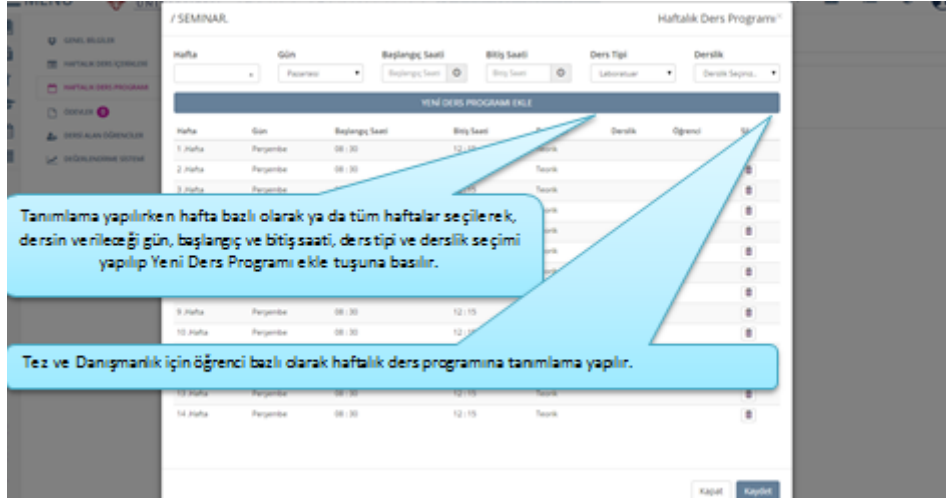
MENU

GENEL BILGILER
HAFTALIK DERS IÇERIKLERI
HAFTALIK DERS PROGRAMI
ÖDEVLER
DERSI ALAN ÖĞRENCILER
DEĞERLENDIRME SISTEMI

/ SEMINAR.

Haftalık Ders Programı

Hafta | Gün | Başlangıç Saati | Bitiş Saati | Ders Tipi | Derslik

Pazartesi | Başlangıç Saati | Bitiş Saati | Laboratuar | Derslik Seçiniz..

YENİ DERS PROGRAMI EKLE

| Hafta | Gün | Başlangıç Saati | Bitiş Saati | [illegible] | Derslik | Öğrenci | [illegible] |
|---|---|---|---|---|---|---|---|
| 1.Hafta | Perşembe | 08 : 30 | 12 : 15 | Teorik | | | |
| 2.Hafta | Perşembe | 08 : 30 | 12 : 15 | Teorik | | | |
| 3.Hafta | Perşembe | | 12 : 15 | Teorik | | | |
| | | | | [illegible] | | | |
| 9.Hafta | Perşembe | 08 : 30 | 12 : 15 | | | | |
| 10.Hafta | Perşembe | 08 : 30 | 12 : 15 | | | | |
| 13.Hafta | Perşembe | 08 : 30 | 12 : 15 | Teorik | | | |
| 14.Hafta | Perşembe | 08 : 30 | 12 : 15 | Teorik | | | |

Tanımlama yapılırken hafta bazlı olarak ya da tüm haftalar seçilerek, dersin verileceği gün, başlangıç ve bitiş saati, ders tipi ve derslik seçimi yapılıp Yeni Ders Programı ekle tuşuna basılır.

Tez ve Danışmanlık için öğrenci bazlı olarak haftalık ders programına tanımlama yapılır.

Kapat
Kaydet